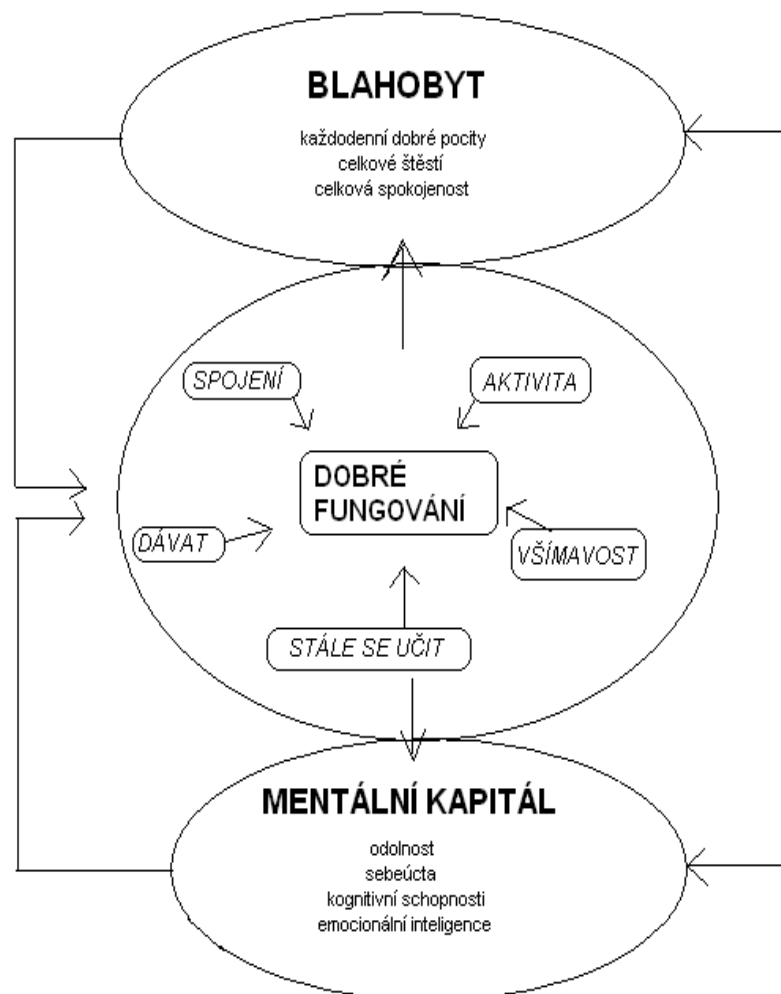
BLAHOBYT

každodenní dobré pocity
celkové štěstí
celková spokojenost

SPOJENÍ

AKTIVITA

DOBRÉ FUNGOVÁNÍ

DÁVAT

VŠÍMAVOST

STÁLE SE UČIT

MENTÁLNÍ KAPITÁL

odolnost
sebeúcta
kognitivní schopnosti
emocionální inteligence